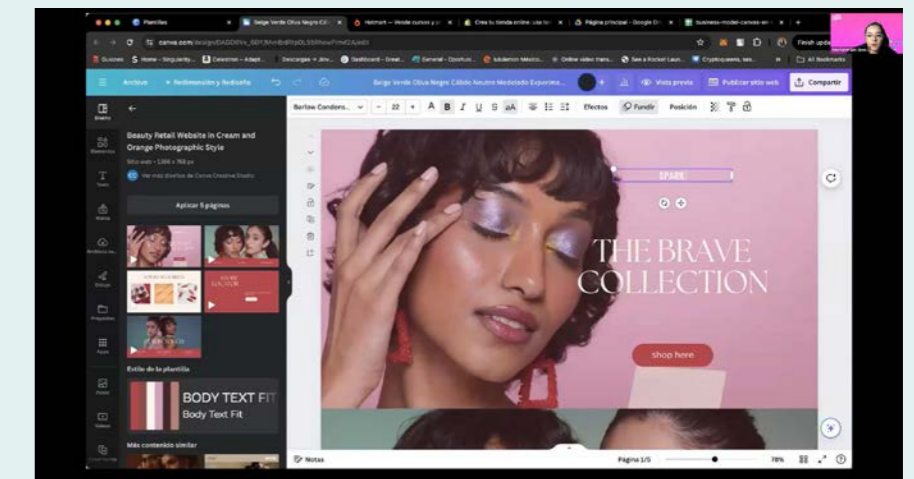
Plantillas
Beige Verde Oliva Negro Cálido
Hotmart — Vende cursos y pr
Crea tu tienda online: usa tu
Página principal - Google Dri
business-model-canvas-en

canva.com/design/DAGDXVv_SDY/

Archivo
Redimensionar y Rediseña
Beige Verde Oliva Negro Cálido Neutro Modelado Experime...
Vista previa
Publicar sitio web
Compartir

Barlow Condens...
22
Efectos
Fundir
Posición

Diseño
Elementos
Texto
Marca
Archivos
Dibujo
Proyectos
Apps
Fotos
Videos

Beauty Retail Website in Cream and Orange Photographic Style
Sitio web • 1366 × 768 px
Ver más diseños de Canva Creative Studio
Aplicar 5 páginas

Estilo de la plantilla
BODY TEXT FIT
Body Text Fit
Más contenido similar

SPARK
THE BRAVE COLLECTION
shop here

Notas
Página 1/5
78%